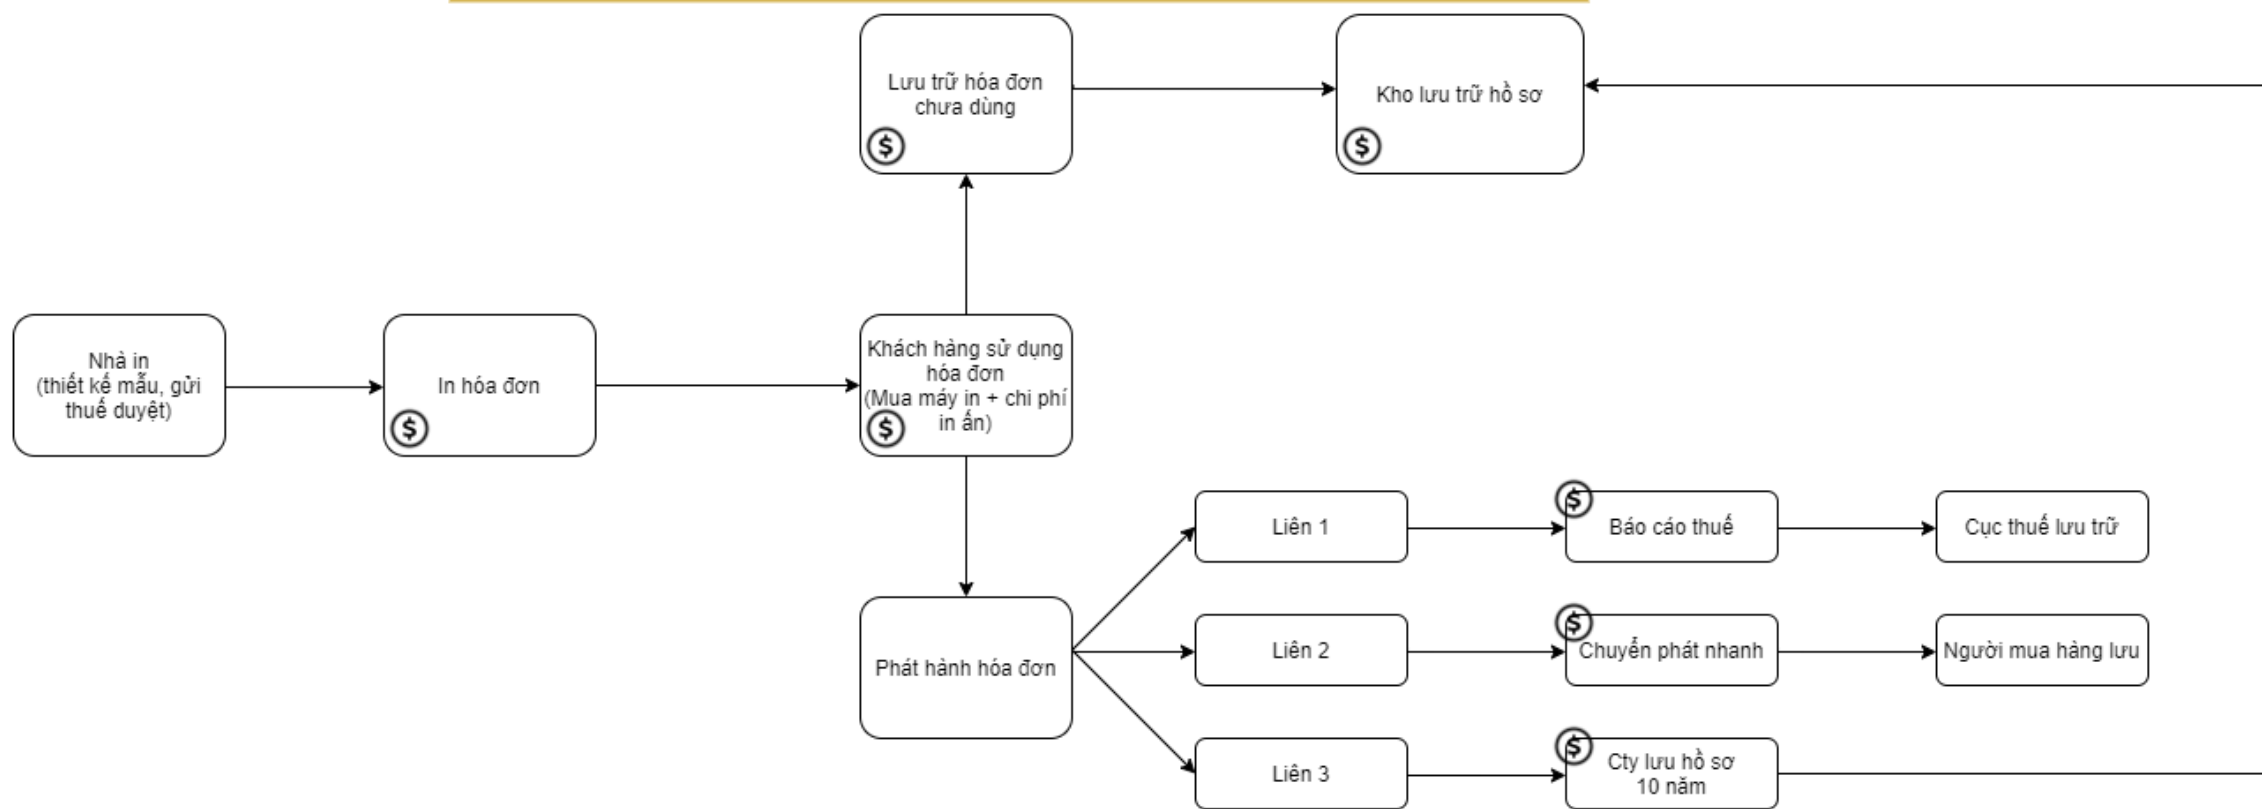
Lưu trữ hóa đơn chưa dùng

Kho lưu trữ hồ sơ

Nhà in
(thiết kế mẫu, gửi thuế duyệt)

In hóa đơn

Khách hàng sử dụng hóa đơn
(Mua máy in + chi phí in ấn)

Phát hành hóa đơn

Liên 1

Báo cáo thuế

Cục thuế lưu trữ

Liên 2

Chuyển phát nhanh

Người mua hàng lưu

Liên 3

Cty lưu hồ sơ 10 năm